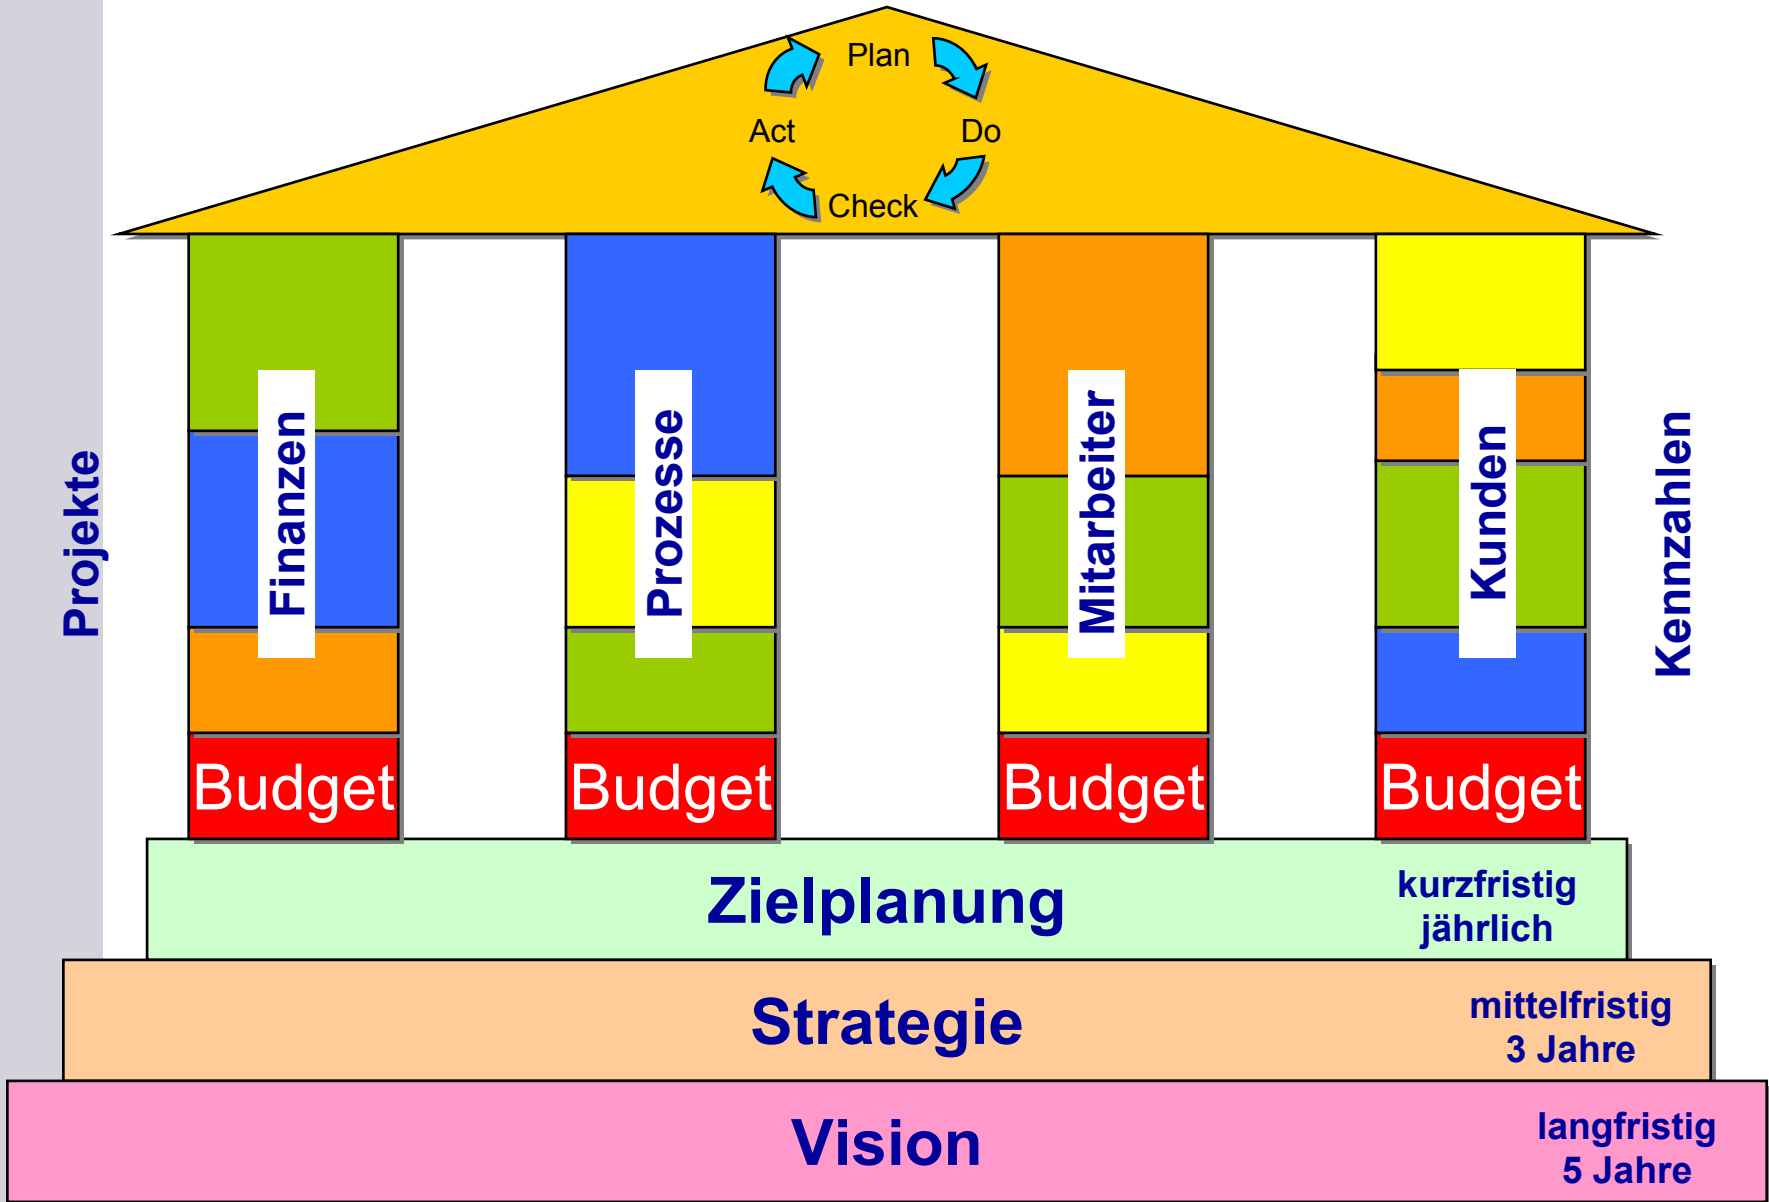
Plan
Act
Do
Check

Projekte

Finanzen
Prozesse
Mitarbeiter
Kunden

Kennzahlen

Budget
Budget
Budget
Budget

Zielplanung
kurzfristig
jährlich

Strategie
mittelfristig
3 Jahre

Vision
langfristig
5 Jahre